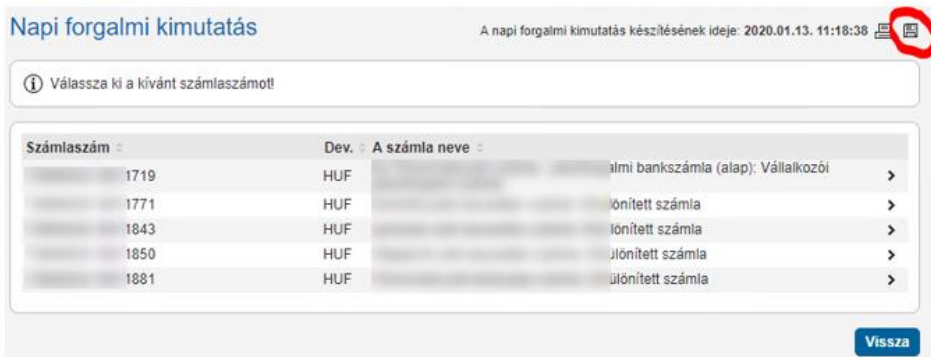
Napi forgalmi kimutatás

A napi forgalmi kimutatás készítésének ideje: 2020.01.13. 11:18:38

Válassza ki a kívánt számlaszámot!

| Számlaszám | Dev. | A számla neve | |
|---|---|---|---|
| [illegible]1719 | HUF | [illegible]almi bankszámla (alap): Vállalkozói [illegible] | > |
| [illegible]1771 | HUF | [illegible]lönített számla | > |
| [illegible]1843 | HUF | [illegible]lönített számla | > |
| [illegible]1850 | HUF | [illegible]ülönített számla | > |
| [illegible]1881 | HUF | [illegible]ülönített számla | > |

Vissza